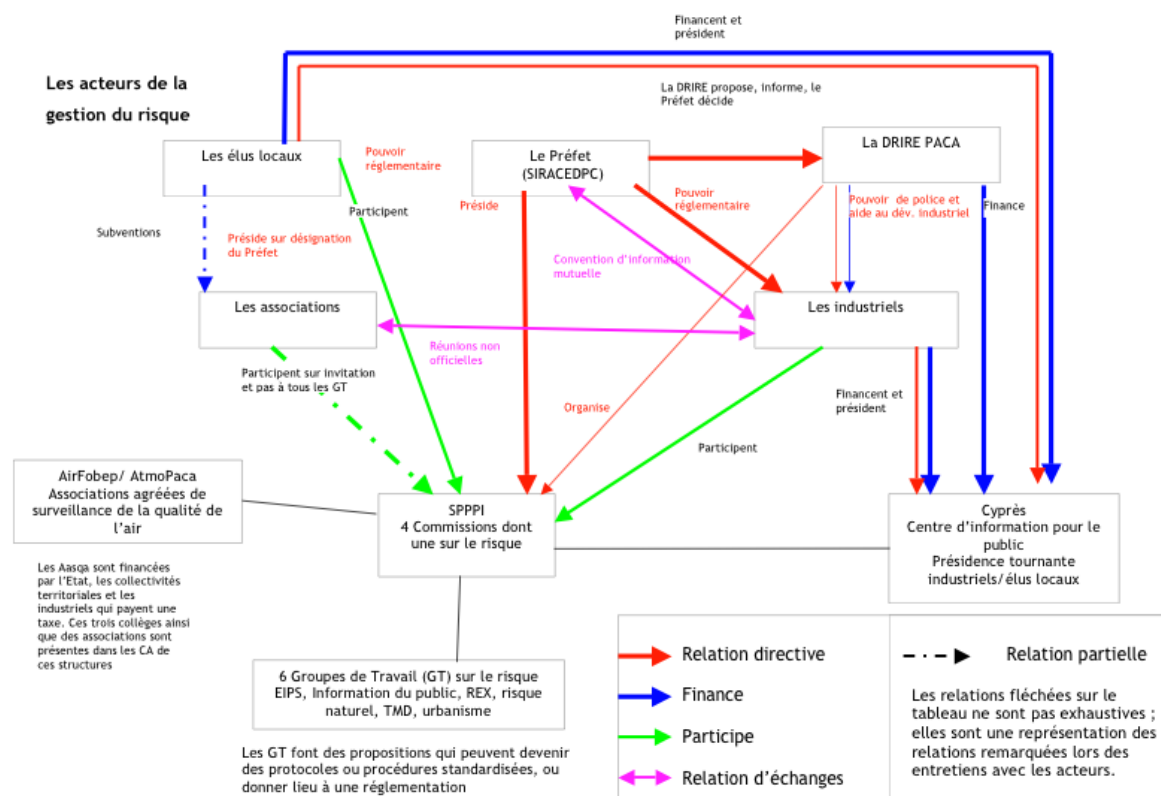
Les acteurs de la gestion du risque

Financent et président

La DRIRE propose, informe, le Préfet décide

Les élus locaux

Pouvoir réglementaire

Le Préfet (SIRACEDPC)

La DRIRE PACA

Participant

Préside

Pouvoir réglementaire

Pouvoir de police et aide au dév. industriel

Finance

Subventions

Préside sur désignation du Préfet

Convention d'information mutuelle

Les associations

Les industriels

Réunions non officielles

Participent sur invitation et pas à tous les GT

Financent et président

Organise

Participent

AirFobep/ AtmoPaca
Associations agréées de surveillance de la qualité de l'air

SPPPI
4 Commissions dont une sur le risque

Cyprès
Centre d'information pour le public
Présidence tournante industriels/élus locaux

Les Aasqa sont financées par l'Etat, les collectivités territoriales et les industriels qui payent une taxe. Ces trois collèges ainsi que des associations sont présentes dans les CA de ces structures

6 Groupes de Travail (GT) sur le risque
EIPS, Information du public, REX, risque naturel, TMD, urbanisme

Les GT font des propositions qui peuvent devenir des protocoles ou procédures standardisées, ou donner lieu à une réglementation

Relation directive
Finance
Participe
Relation d'échanges

Relation partielle

Les relations fléchées sur le tableau ne sont pas exhaustives ; elles sont une représentation des relations remarquées lors des entretiens avec les acteurs.